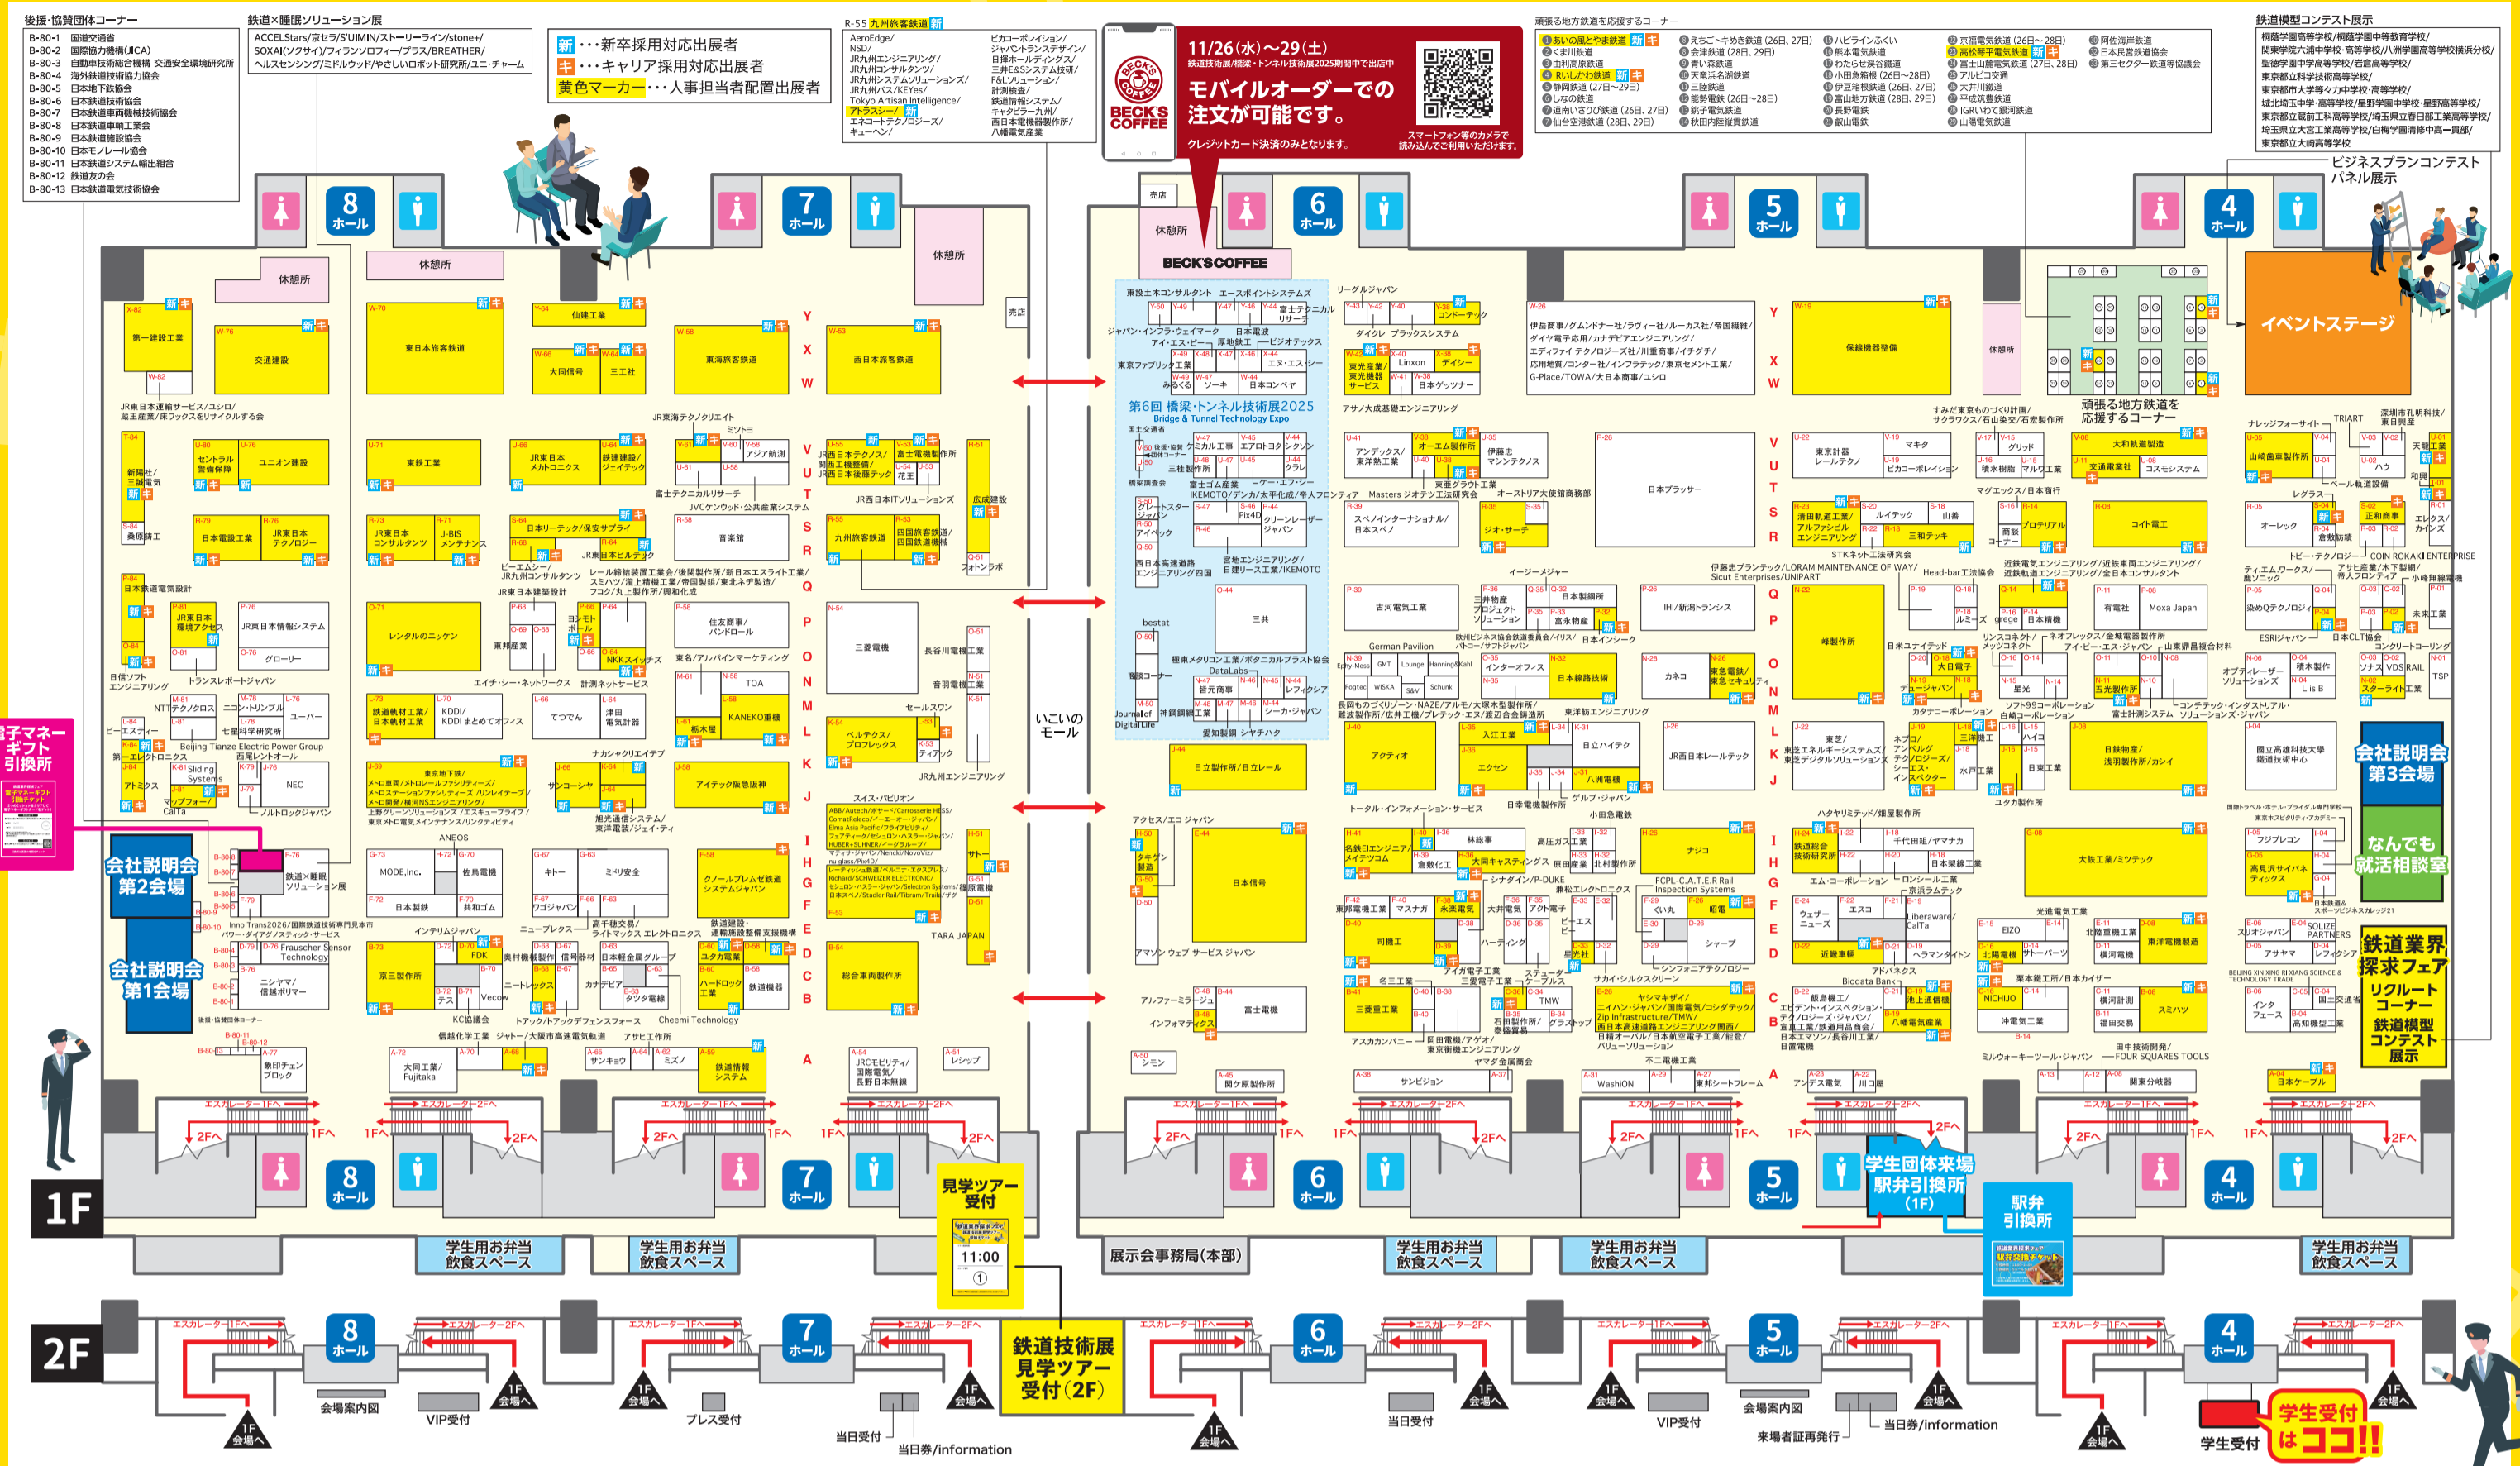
後援・協賛団体コーナー
B-80-1 国道交通省
B-80-2 国際協力機構(JICA)
B-80-3 自動車技術総合機構 交通安全環境研究所
B-80-4 海外鉄道技術協力協会
B-80-5 日本地下鉄協会
B-80-6 日本鉄道技術協会
B-80-7 日本鉄道車両機械技術協会
B-80-8 日本鉄道車輌工業会
B-80-9 日本鉄道施設協会
B-80-10 日本モノレール協会
B-80-11 日本鉄道システム輸出組合
B-80-12 鉄道友の会
B-80-13 日本鉄道電気技術協会

鉄道×睡眠ソリューション展
ACCELStars/京セラ/S'UIMIN/ストーリーライン/stone+/SOXAI(ソクサイ)/フィランソロフィー/ブラス/BREATHER/ヘルスセンシング/ミドルウッド/やさしいロボット研究所/ユニ・チャーム

新 …新卒採用対応出展者
キ …キャリア採用対応出展者
黄色マーカー…人事担当者配置出展者

R-55 九州旅客鉄道 新
AeroEdge/NSD/JR九州エンジニアリング/JR九州コンサルタンツ/JR九州システムソリューションズ/JR九州バス/KEYes/Tokyo Artisan Intelligence/アトラスー/エネコートテクノロジーズ/キューヘン/ピカコーポレイション/ジャパントランスデザイン/日揮ホールディングス/三井E&Sシステム技研/F&Lソリューション/計測検査/鉄道情報システム/トヨタピラー九州/西日本電機器製作所/八幡電気産業

BECK'S COFFEE
11/26(水)〜29(土)
鉄道技術展/橋梁・トンネル技術展2025期間中で出店中
モバイルオーダーでの注文が可能です。
クレジットカード決済のみとなります。
スマートフォン等のカメラで読み込んでご利用いただけます。

頑張る地方鉄道を応援するコーナー
①あいの風とやま鉄道 新 キ
②くま川鉄道
③由利高原鉄道
④IRいしかわ鉄道 新 キ
⑤静岡鉄道(27日〜29日)
⑥しなの鉄道
⑦道南いさりび鉄道(26日、27日)
⑧仙台空港鉄道(28日、29日)
⑨えちごトキめき鉄道(26日、27日)
⑩会津鉄道(28日、29日)
⑪青い森鉄道
⑫天竜浜名湖鉄道
⑬三陸鉄道
⑭能勢電鉄(26日〜28日)
⑮銚子電気鉄道
⑯秋田内陸縦貫鉄道
⑰ハピラインふくい
⑱熊本電気鉄道
⑲わたらせ渓谷鐵道
⑳小田急箱根(26日〜28日)
㉑伊豆箱根鉄道(26日、27日)
㉒富山地方鉄道(28日、29日)
㉓長野電鉄
㉔叡山電鉄
㉕京福電気鉄道(26日〜28日)
㉖高松琴平電気鉄道 新 キ
㉗富士山麓電気鉄道(27日、28日)
㉘アルピコ交通
㉙大井川鐵道
㉚平成筑豊鉄道
㉛IGRいわて銀河鉄道
㉜山陽電気鉄道
㉝阿佐海岸鉄道
㉞日本民営鉄道協会
㉟第三セクター鉄道等協議会

鉄道模型コンテスト展示
桐蔭学園高等学校/桐蔭学園中等教育学校/関東学院六浦中学校・高等学校/八洲学園高等学校横浜分校/聖徳学園中学高等学校/岩倉高等学校/東京都立科学技術高等学校/東京都市大学等々力中学校・高等学校/城北埼玉中学・高等学校/星野学園中学校・星野高等学校/東京都立蔵前工科高等学校/埼玉県立春日部工業高等学校/埼玉県立大宮工業高等学校/白梅学園清修中高一貫部/東京都立大崎高等学校

ビジネスプランコンテストパネル展示

8ホール 7ホール 6ホール 5ホール 4ホール
休憩所 売店 BECK'S COFFEE
イベントステージ
頑張る地方鉄道を応援するコーナー
第6回 橋梁・トンネル技術展2025 Bridge & Tunnel Technology Expo
いこいのモール
電子マネーギフト引換所
会社説明会第2会場
会社説明会第1会場
会社説明会第3会場
なんでも就活相談室
鉄道業界探求フェア リクルートコーナー 鉄道模型コンテスト展示
学生団体来場駅弁引換所(1F)
駅弁引換所
見学ツアー受付
11:00
展示会事務局(本部)
学生用お弁当飲食スペース
学生用お弁当飲食スペース
学生用お弁当飲食スペース
学生用お弁当飲食スペース
学生用お弁当飲食スペース
エスカレーター1Fへ エスカレーター2Fへ 1Fへ 2Fへ
1F 2F
鉄道技術展見学ツアー受付(2F)
会場案内図 VIP受付 プレス受付 当日受付 当日券/information 来場者証再発行
1F会場へ
学生受付
学生受付はココ!!

Y X W V U T S R Q P O N M L K J I H G F E D C B A

第一建設工業 交通建設 東日本旅客鉄道 仙建工業 大同信号 三工社 東海旅客鉄道 西日本旅客鉄道 保線機器整備
JR東日本運輸サービス/ユシロ/蔵王産業/床ワックスをリサイクルする会
新陽社/三菱電気 セントラル警備保障 ユニオン建設 東鉄工業 JR東日本メカトロニクス 鉄道建設/ジェイテック JR東海テクノクリエイト ミツトヨ アジア航測 富士テクニカルリサーチ JVCケンウッド・公共産業システム JR西日本テクノス/関西工機整備/JR西日本機工 富士電機製作所 花王 JR西日本ITソリューションズ 広成建設 フォトンラボ
桑原鋳工 日本電設工業 JR東日本テクノロジー JR東日本コンサルタンツ J-BISメンテナンス 日本リーテック/保安サプライ JR東日本ビルテック 音楽館 九州旅客鉄道 四国旅客鉄道/四国鉄道機械
日本鉄道電気設計 JR東日本環境アクセス JR東日本情報システム グローリー 日信ソフトエンジニアリング トランスレポートジャパン レンタルのニッケン 東邦産業 ヨシモトポール NKKスイッチズ 住友商事/バンドロール 東名/アルパインマーケティング 三菱電機 長谷川電機工業 音羽電機工業
NTTテクノクロス ニコン・トリンブル ユーバー 七星科学研究所 Beijing Tianze Electric Power Group 西尾レントオール ビーエスケイ 第一エレクトロニクス アトミクス Sliding Systems NEC マップフォー ノルトロックジャパン CalTa 鉄道軌材工業/日本軌材工業 KDDI/KDDIまとめてオフィス てつでん 津田電気計器 栃木屋 KANEKO重機 ナカシャクリエイテブ ベルテクス/プロフレックス ティアック JR九州エンジニアリング
東京地下鉄/メトロ車両/メトロレールファシリティーズ/メトロステーションファシリティーズ/メトロ開発/横河NSエンジニアリング サンコーシャ アイテック阪急阪神 旭光通信システム/東洋電装/ジェイ・ティ スイス・パビリオン
MODE,Inc. 佐鳥電機 キトー ミドリ安全 日本製鉄 共和ゴム クノールブレムゼ鉄道システムジャパン 鉄道建設・運輸施設整備支援機構 TARA JAPAN
京三製作所 FDK テス Vecow 日本信号 東洋電機製造 信号器材 日本軽金属グループ カナデビア タツタ電線 ユニークトック ハードロック工業 鉄道機器 総合車両製作所 Cheemi Technology 大同工業/Fujitaka 吉川工業 サンキョウ ミズノ 鉄道情報システム JRCモビリティ/国際電気/長野日本無線 レシップ
東急土木コンサルタント エースポイントシステムズ リーグルジャパン 富士テクニカルリサーチ コンドーテック ジャパン・インフラ・ウェイマーク 日本電波 アイ・エス・ビー 東京ファブリック工業 みるくる 厚地鉄工 ソーキ 日本コンベヤ ピーエス・シー ダイクレ ブラックスシステム 東光産業/東光機器サービス Linxon デイシー 日本ゲッツナー アサノ大成基礎エンジニアリング
伊良商事/グムンドナー社/ラヴィー社/ルーカス社/帝国繊維/ダイヤ電子応用/カナデビアエンジニアリング/エディフィイ テクノロジーズ社/川重商事/イチゲテ/応用地質/コンター社/インフラテック/東京セメント工業/G-Place/TOWA/大日本商事/ユシロ
国土交通省 橋梁調査会 三柱製作所 ケミカル工事 エアロトヨタ シクソン クラレ 日本スーパーハイウェイ 東亜グラウト工業 アンデックス/東洋熱工業 オーエム製作所 伊藤忠マシンテクノス オーストリア大使館商務部 IKEMOTO/デンカ/太平化成/帝人フロンティア Masters ジオテック工法研究会 グレートスター ジャパン アイケック Pix4D クリーンレーザージャパン スペインターナショナル/日本スペノ ジオ・サーチ 宮地エンジニアリング/日建リース工業/IKEMOTO 西日本高速道路エンジニアリング四国 bestat 三共 日本ブラッサー 三井物産プロジェクトソリューション 日本製鋼所 富永物産 日本インシーク 古河電気工業 IHI/新潟トランシス 峰製作所 German Pavilion 極東メタリコン工業/ボナカルブラスト協会 DataLabs 皆元商事 シーカ・ジャパン 愛知製鋼 シヤチハタ インターオフィス 日本路線技術 カネコ 東急電鉄/東急セキュリティ 長岡市ものづくりソーン・NAZE/アルモ/大塚木型製作所/難波製作所/広井工機/ブレテック・エヌ/渡辺合金鋳造所 東洋計測エンジニアリング 入江工業 アクティオ 日立製作所/日立レール エクセン 日立ハイテク 八洲電機 JR西日本レールテック ゲルブ・ジャパン 日幸電機製作所 トータル・インフォメーション・サービス 小田急電鉄
東京計器レールテクノ マキタ ピカコーポレイション グリッド 積水樹脂 マルワ工業 大和軌道製造 交通電業社 コスモシステム 清田軌道工業/アルファシビルエンジニアリング ルイテック 山善 三和テッキ プロテリアル コイト電工 STKネット工法研究会 伊藤忠テクノソリューションズ/LORAM MAINTENANCE OF WAY/Sicut Enterprises/UNIPART Head-bar工法協会 近鉄電気エンジニアリング/近鉄車両エンジニアリング/近鉄軌道エンジニアリング/全日本コンサルタント ルミーズ grege 日本精機 有電社 Moxa Japan リンスコネクト/メッツコネクト ネオフレックス/金城電器製作所 アイ・ビー・エス・ジャパン 山東商昌機械材料 大日電子 チュージャパン 五光製作所 星光 ソフト99コーポレーション 白崎コーポレーション 富士計測システム コンチテック・インダストリアル・ソリューションズ・ジャパン 東芝/東芝エネルギーシステムズ/東芝デジタルソリューションズ ネプロ/アンペルグテクノロジーズ/シーエス・インスペクター 三洋テクノス 日本工業 水戸工業 日鉄物産/浅羽製作所/カシイ ユタカ製作所 ハタヤリミテッド/畑屋製作所 千代田組/ヤマナカ 日本製線工業 名鉄EIエンジニア/メイテツコム 倉敷化工 林総事 大同キャスティングス 原田産業 北村製作所 ナジコ 大鉄工業/ミツテック 高圧ガス工業 兼松エレクトロニクス FCPL-C.A.T.E.R Rail Inspection Systems 東邦電機工業 マスナガ 永霊電気 大井電気 アクト電子 ピーエス三菱 くい丸 昭電 ウェザーニューズ エスコ Liberaware/CalTa 光進電気工業 北陸重機工業 東洋電機製造 横河電機 EIZO 北陸電機 司機工 ハーテイング 近畿車輌 ヘラマンタイトン 名三工業 シンフォニアテクノロジー 三菱電機工業 TMW グラストップ アイガ電子工業 三宝電子工業 ステーダークーブル サカイ・シルクスクリーン Biodata Bank 阪急産業 池上通信機 八幡電気産業 ヤンマネオージー/エイムン・ジャパン/国際電気/コンダテック/Zip Infrastructure/TMW/西日本高速道路エンジニアリング関西 エビデント・インスペクション・テクノロジーズ・ジャパン/宮嶋工業/鉄道用品商会/日本エアソン/長谷川工業/日置電機 NICHIJO 沖電気工業 横河計測 スミハツ 福田交商 アドバネクス 栗本鐵工所/日本カイザー FOUR SQUARES TOOLS ミルウォーキーツール・ジャパン 関東分岐器 アンデス電気 川口屋 不二電機工業 東邦シートフレーム WashiON サンビジョン 関ケ原製作所 シモン 富士電機 アルファーミラージュ インフォマティクス アマゾン ウェブ サービス ジャパン アクセス/エコ ジャパン 日本信号 タキゲン製造
ナレッジフォーサイト TRIARC 深圳市孔明科技/東日興産 山崎歯車製作所 ハウ 天田工業 和興 レグラス ペール軌道設備 オーレック 倉敷紡績 正和商事 エレクス/カインズ トビー・テクノロジー COIN ROKAKI ENTERPRISE ティエム・ワークス/鹿ゾニック アサヒ産業/木下製綱/帝人フロンティア 小橋製鋼機 染めQテクノロジィ 未来工業 ESRIジャパン 日本CLT協会 コンクリートコーリング ソナス VDS RAIL TSP オプティレーザーソリューションズ 積水製作 L is B スターライト工業 国立高雄科技大学鐵道技術中心 フジプレコン 高見沢サイバネティックス スリオジャパン SOLIZE PARTNERS アサヤマ レフィシア インタフェース 高知機型工業 日立交通技 日本ケーブル 日本鉄道&スポーツビジネスジャパン21